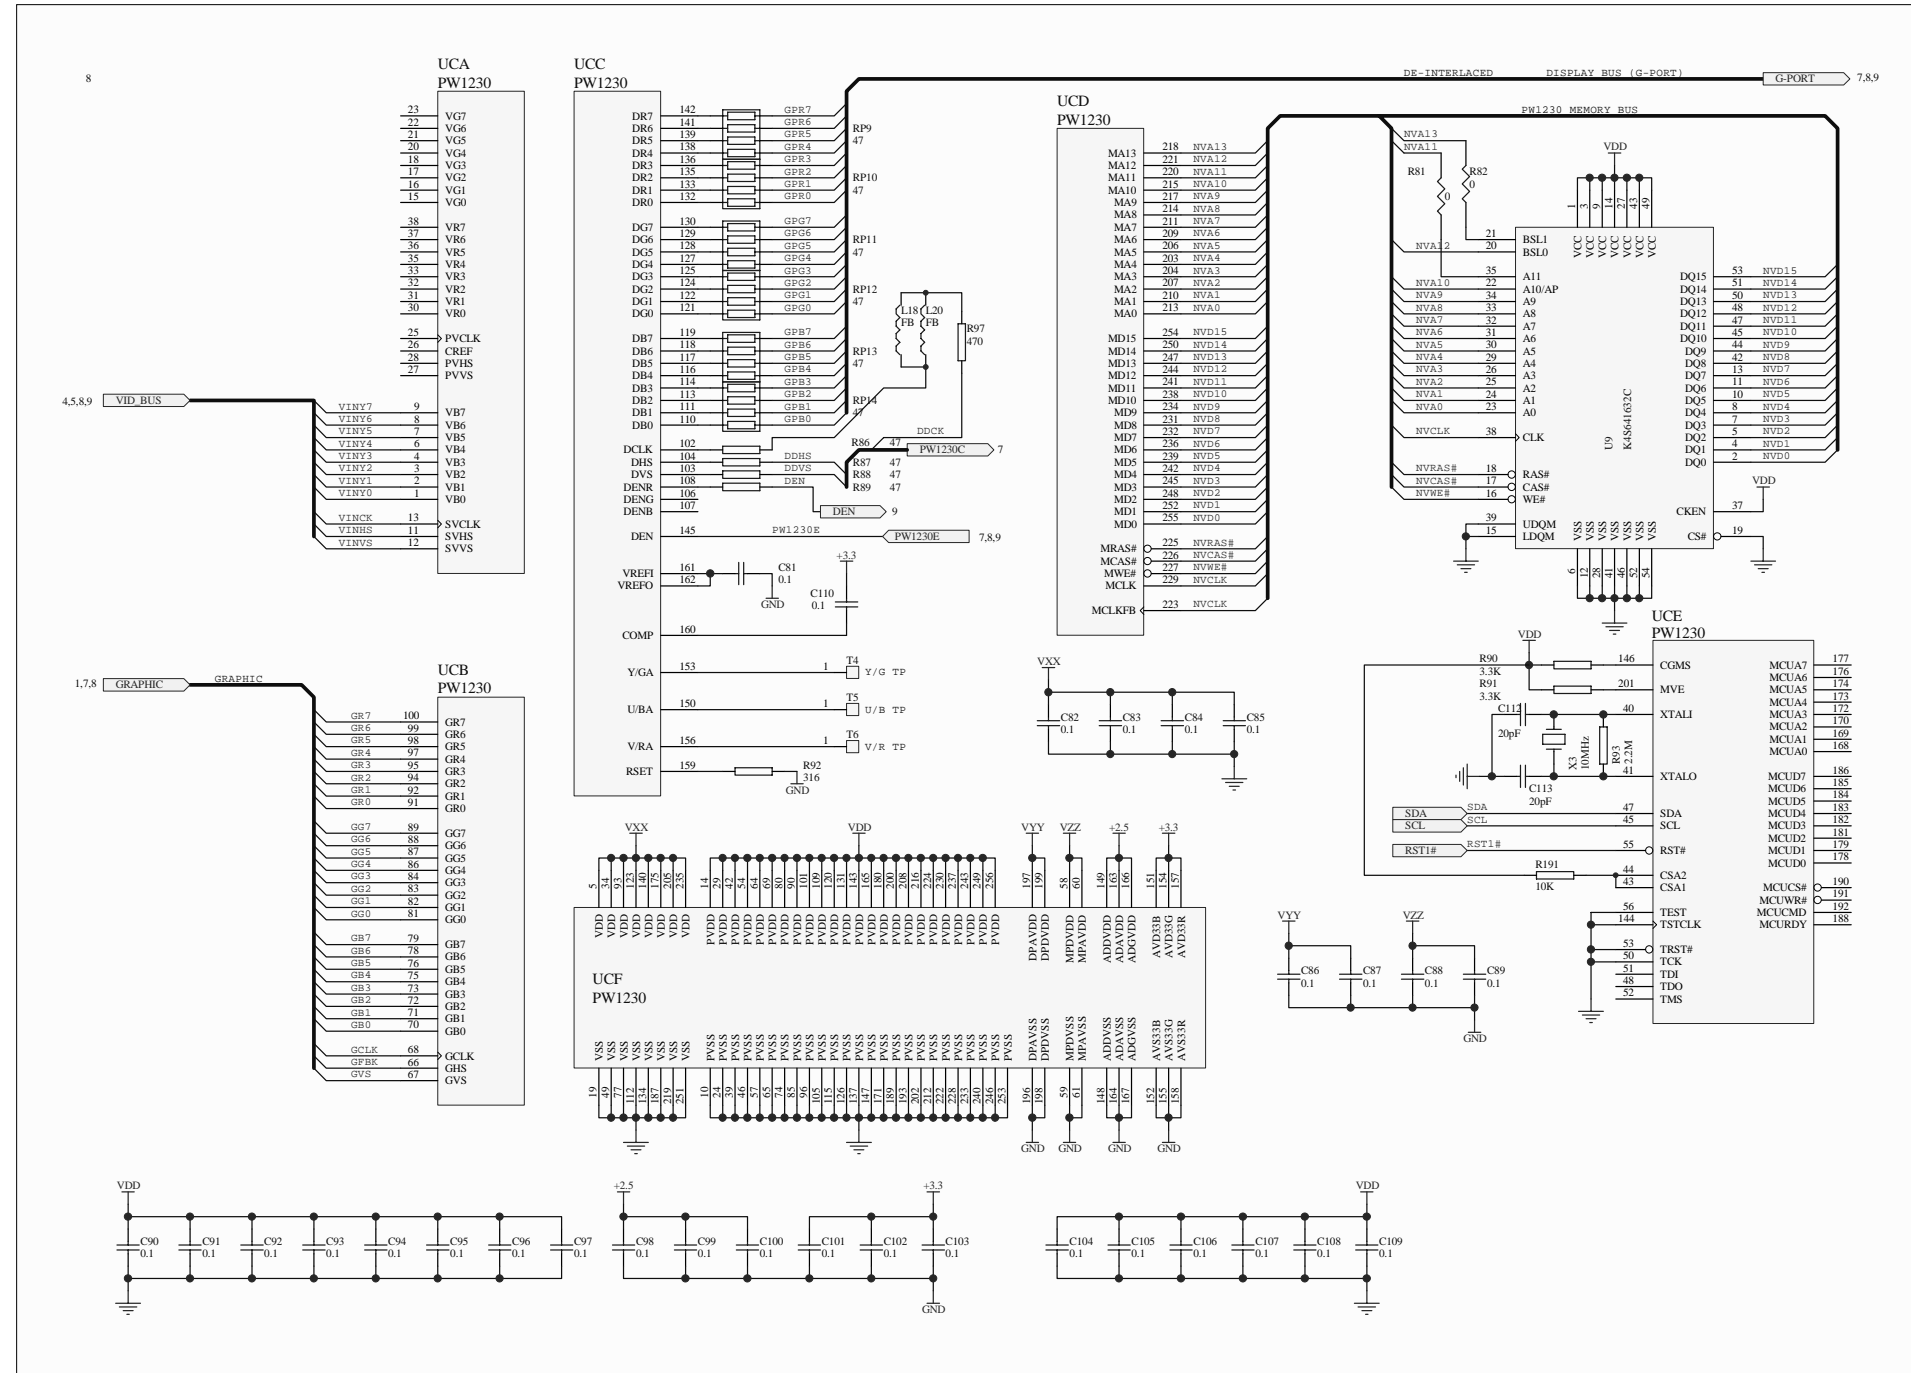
8

UCA
PW1230

23 VG7
22 VG6
21 VG5
20 VG4
18 VG3
17 VG2
16 VG1
15 VG0

38 VR7
37 VR6
36 VR5
35 VR4
33 VR3
32 VR2
31 VR1
30 VR0

25 PVCLK
26 CREF
28 PVHS
27 PVVS

4,5,8,9 VID_BUS

VINY7 9 VB7
VINY6 8 VB6
VINY5 7 VB5
VINY4 6 VB4
VINY3 4 VB3
VINY2 3 VB2
VINY1 2 VB1
VINY0 1 VB0

VINCK 13 SVCLK
VINHS 11 SVHS
VINVS 12 SVVS

UCC
PW1230

DR7 142 GPR7
DR6 141 GPR6
DR5 139 GPR5
DR4 138 GPR4
DR3 136 GPR3
DR2 135 GPR2
DR1 133 GPR1
DR0 132 GPR0
RP9 47
RP10 47

DG7 130 GPG7
DG6 129 GPG6
DG5 128 GPG5
DG4 127 GPG4
DG3 125 GPG3
DG2 124 GPG2
DG1 122 GPG1
DG0 121 GPG0
RP11 47
RP12 47

DB7 119 GPB7
DB6 118 GPB6
DB5 117 GPB5
DB4 116 GPB4
DB3 114 GPB3
DB2 113 GPB2
DB1 111 GPB1
DB0 110 GPB0
RP13 47
RP14 47

L18 FB
L20 FB
R97 470
DDCK

DCLK 102
DHS 104 DDHS
DVS 103 DDVS
DENR 108 DEN
DENG 106
DENB 107
R86 47 PW1230C 7
R87 47
R88 47
R89 47
DEN 9

DEN 145 PW1230E
PW1230E 7,8,9

VREFI 161
VREFO 162
C81 0.1
GND
+3.3
C110 0.1
COMP 160

Y/GA 153 1 T4 Y/G TP
U/BA 150 1 T5 U/B TP
V/RA 156 1 T6 V/R TP
RSET 159 R92 316
GND

DE-INTERLACED DISPLAY BUS (G-PORT)
G-PORT 7,8,9

PW1230 MEMORY BUS

UCD
PW1230

MA13 218 NVA13
MA12 221 NVA12
MA11 220 NVA11
MA10 215 NVA10
MA9 217 NVA9
MA8 214 NVA8
MA7 211 NVA7
MA6 209 NVA6
MA5 206 NVA5
MA4 203 NVA4
MA3 204 NVA3
MA2 207 NVA2
MA1 210 NVA1
MA0 213 NVA0

MD15 254 NVD15
MD14 250 NVD14
MD13 247 NVD13
MD12 244 NVD12
MD11 241 NVD11
MD10 238 NVD10
MD9 234 NVD9
MD8 231 NVD8
MD7 232 NVD7
MD6 236 NVD6
MD5 239 NVD5
MD4 242 NVD4
MD3 245 NVD3
MD2 248 NVD2
MD1 252 NVD1
MD0 255 NVD0

MRAS# 225 NVRAS#
MCAS# 226 NVCAS#
MWE# 227 NVWE#
MCLK 229 NVCLK
MCLKFB 223 NVCLK

NVA13
NVA11
R81 0
R82 0
VDD
1 3 9 14 27 43 49
VCC VCC VCC VCC VCC VCC VCC
21 BSL1
NVA12 20 BSL0
35 A11
NVA10 22 A10/AP
NVA9 34 A9
NVA8 33 A8
NVA7 32 A7
NVA6 31 A6
NVA5 30 A5
NVA4 29 A4
NVA3 26 A3
NVA2 25 A2
NVA1 24 A1
NVA0 23 A0
NVCLK 38 CLK
NVRAS# 18 RAS#
NVCAS# 17 CAS#
NVWE# 16 WE#
39 UDQM
15 LDQM
U9
K4S641632C

DQ15 53 NVD15
DQ14 51 NVD14
DQ13 50 NVD13
DQ12 48 NVD12
DQ11 47 NVD11
DQ10 45 NVD10
DQ9 44 NVD9
DQ8 42 NVD8
DQ7 13 NVD7
DQ6 11 NVD6
DQ5 10 NVD5
DQ4 8 NVD4
DQ3 7 NVD3
DQ2 5 NVD2
DQ1 4 NVD1
DQ0 2 NVD0
VDD
CKEN 37
CS# 19
VSS VSS VSS VSS VSS VSS VSS
6 12 28 41 46 52 54

UCE
PW1230
VDD
R90 3.3K
R91 3.3K
146 CGMS
201 MVE
C112 20pF
40 XTALI
X3 10MHz
R93 2.2M
C113 20pF
41 XTALO
SDA SDA 47 SDA
SCL SCL 45 SCL
RST1# RST1# 55 RST#
R191 10K
44 CSA2
43 CSA1
56 TEST
144 TSTCLK
53 TRST#
50 TCK
51 TDI
48 TDO
52 TMS

MCUA7 177
MCUA6 176
MCUA5 174
MCUA4 173
MCUA3 172
MCUA2 170
MCUA1 169
MCUA0 168
MCUD7 186
MCUD6 185
MCUD5 184
MCUD4 183
MCUD3 182
MCUD2 181
MCUD1 179
MCUD0 178
MCUCS# 190
MCUWR# 191
MCUCMD 192
MCURDY 188

VXX
C82 0.1
C83 0.1
C84 0.1
C85 0.1

1,7,8 GRAPHIC GRAPHIC

UCB
PW1230
GR7 100 GR7
GR6 99 GR6
GR5 98 GR5
GR4 97 GR4
GR3 95 GR3
GR2 94 GR2
GR1 92 GR1
GR0 91 GR0
GG7 89 GG7
GG6 88 GG6
GG5 87 GG5
GG4 86 GG4
GG3 84 GG3
GG2 83 GG2
GG1 82 GG1
GG0 81 GG0
GB7 79 GB7
GB6 78 GB6
GB5 76 GB5
GB4 75 GB4
GB3 73 GB3
GB2 72 GB2
GB1 71 GB1
GB0 70 GB0
GCLK 68 GCLK
GFBK 66 GHS
GVS 67 GVS

VXX VDD VYY VZZ +2.5 +3.3
5 34 93 123 140 175 205 235
VDD VDD VDD VDD VDD VDD VDD VDD
14 29 42 54 64 69 80 90 101 109 120 131 143 165 180 200 208 216 224 230 237 243 249 256
PVDD PVDD PVDD PVDD PVDD PVDD PVDD PVDD PVDD PVDD PVDD PVDD PVDD PVDD PVDD PVDD PVDD PVDD PVDD PVDD PVDD PVDD PVDD PVDD
197 199 DPAVDD DPDVDD
58 60 MPDVDD MPAVDD
149 163 166 ADDVDD ADAVDD ADGVDD
151 154 157 AVD33B AVD33G AVD33R
UCF
PW1230
VSS VSS VSS VSS VSS VSS VSS VSS
19 49 77 112 134 187 219 251
PVSS PVSS PVSS PVSS PVSS PVSS PVSS PVSS PVSS PVSS PVSS PVSS PVSS PVSS PVSS PVSS PVSS PVSS PVSS PVSS PVSS PVSS PVSS PVSS
10 24 39 46 57 65 74 85 96 105 115 126 137 147 171 189 193 202 212 222 228 233 240 246 253
DPAVSS DPDVSS 196 198
MPDVSS MPAVSS 59 61
ADDVSS ADAVSS ADGVSS 148 164 167
AVS33B AVS33G AVS33R 152 155 158
GND GND GND GND

VYY VZZ
C86 0.1
C87 0.1
C88 0.1
C89 0.1
GND

VDD
C90 0.1
C91 0.1
C92 0.1
C93 0.1
C94 0.1
C95 0.1
C96 0.1
C97 0.1

+2.5 +3.3
C98 0.1
C99 0.1
C100 0.1
C101 0.1
C102 0.1
C103 0.1
GND

VDD
C104 0.1
C105 0.1
C106 0.1
C107 0.1
C108 0.1
C109 0.1